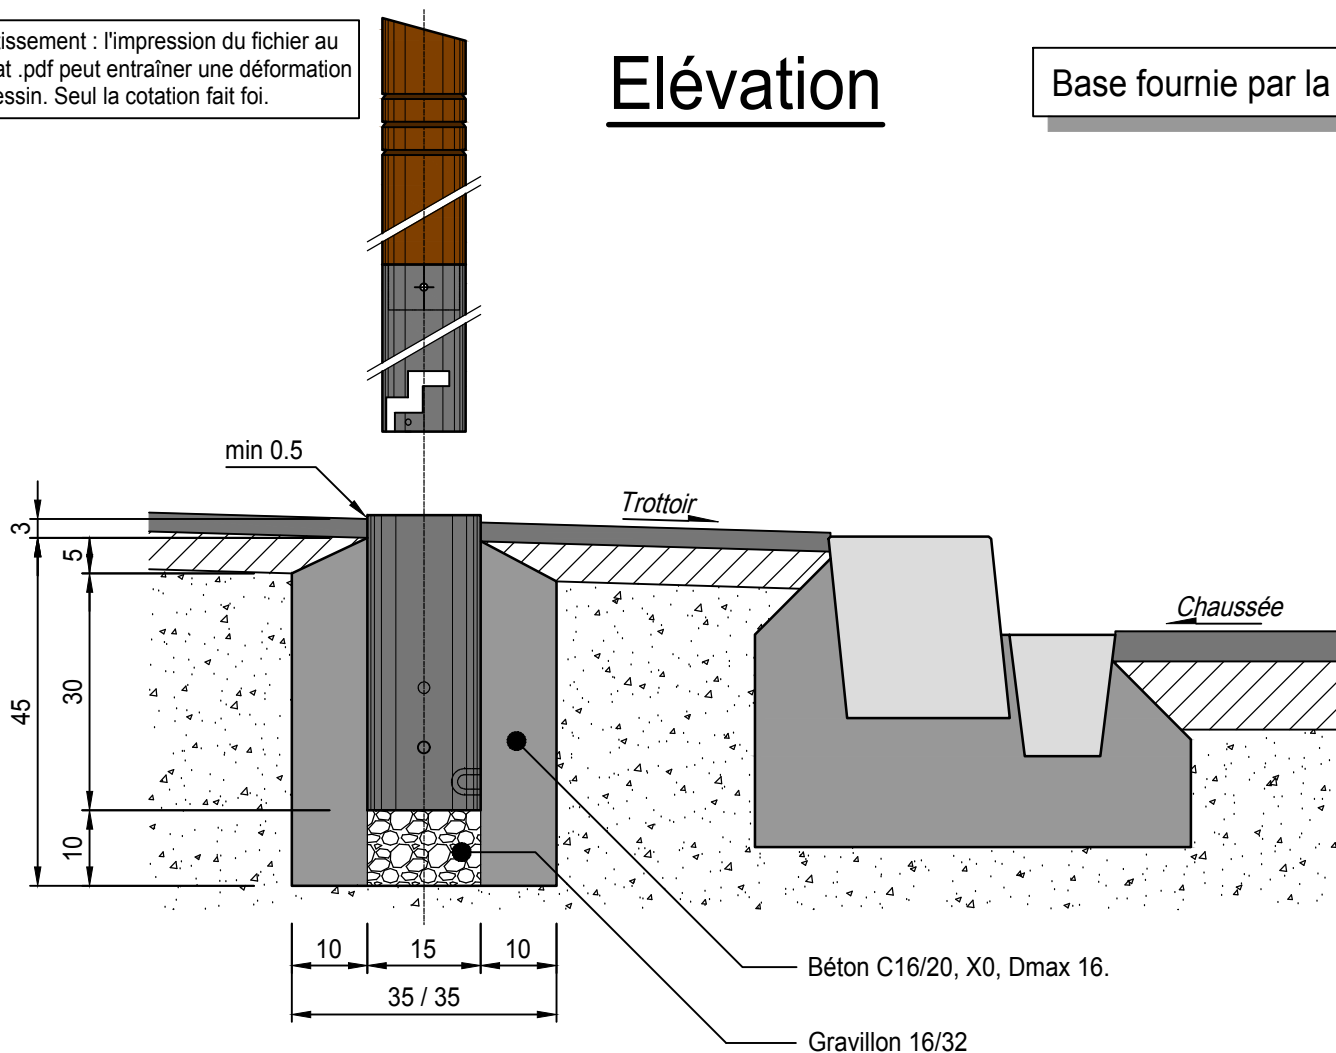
issement : l'impression du fichier au at .pdf peut entraîner une déformation essin. Seul la cotation fait foi.

Elévation

Base fournie par la

min 0.5

Trottoir

Chaussée

3
5
45
30
10

10
15
10
35 / 35

Béton C16/20, X0, Dmax 16.

Gravillon 16/32